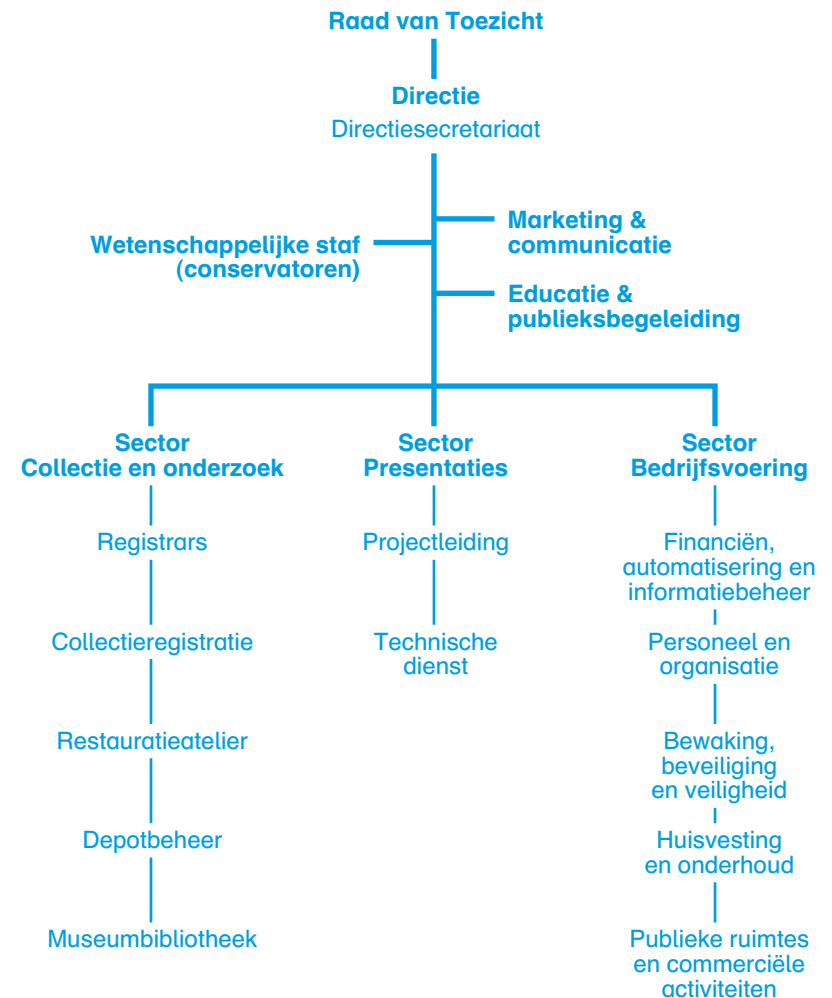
Raad van Toezicht

Directie
Directiesecretariaat

Wetenschappelijke staf (conservatoren)

Marketing & communicatie

Educatie & publieksbegeleiding

Sector Collectie en onderzoek

Registrars

Collectieregistratie

Restauratieatelier

Depotbeheer

Museumbibliotheek

Sector Presentaties

Projectleiding

Technische dienst

Sector Bedrijfsvoering

Financiën, automatisering en informatiebeheer

Personeel en organisatie

Bewaking, beveiliging en veiligheid

Huisvesting en onderhoud

Publieke ruimtes en commerciële activiteiten